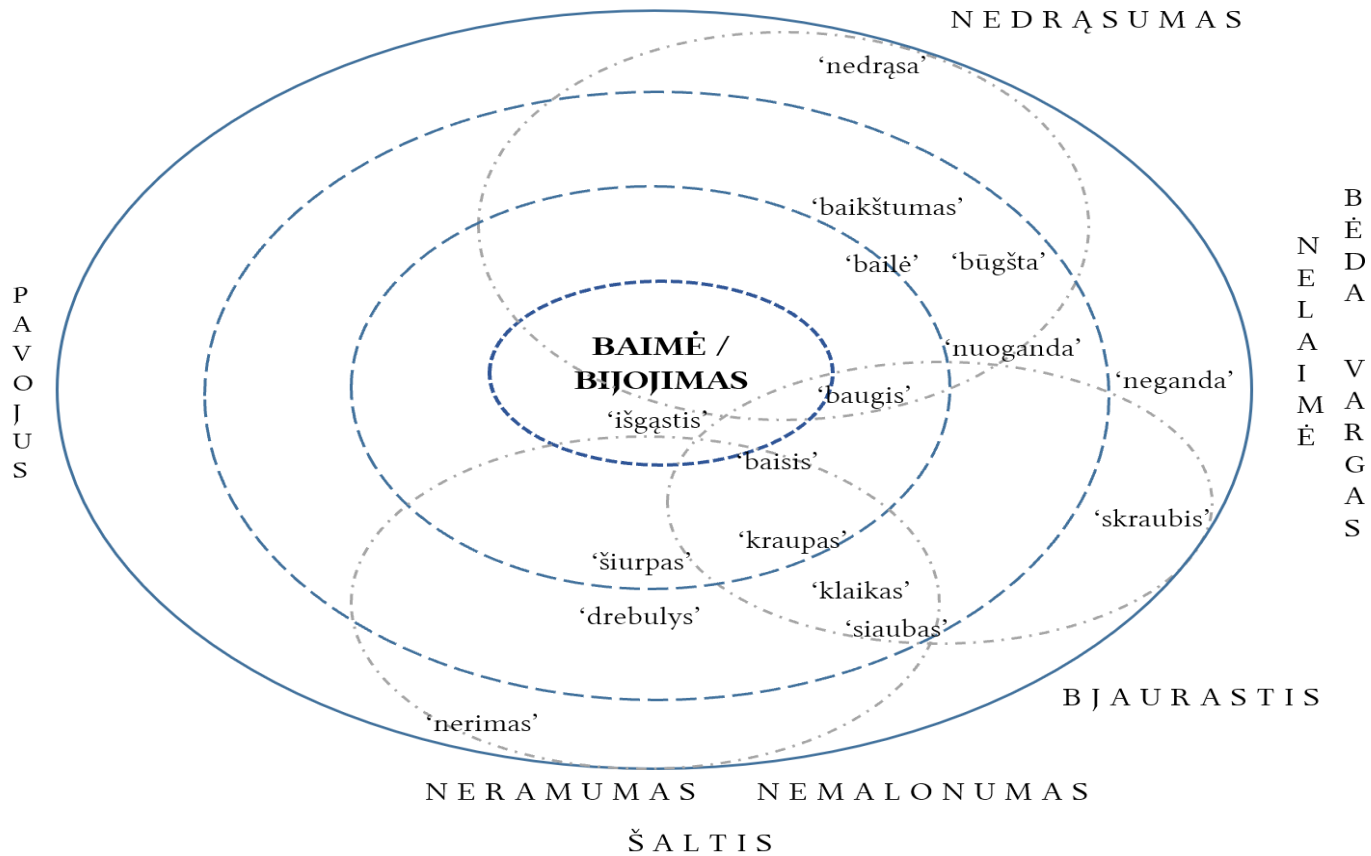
NEDRĄSUMAS

'nedrąsa'

'baikštumas'

'bailė' 'būgšta'

PAVOJUS

NELAIMĖ

BĖDA VARGAS

BAIMĖ / BIJOJIMAS

'nuoganda'

'neganda'

'baugis'

'išgąstis'

'baisis'

'skraubis'

'kraupas'

'šiurpas'

'klaikas'

'drebulys'

'siaubas'

BJAURASTIS

'nerimas'

NERAMUMAS NEMALONUMAS

ŠALTIS